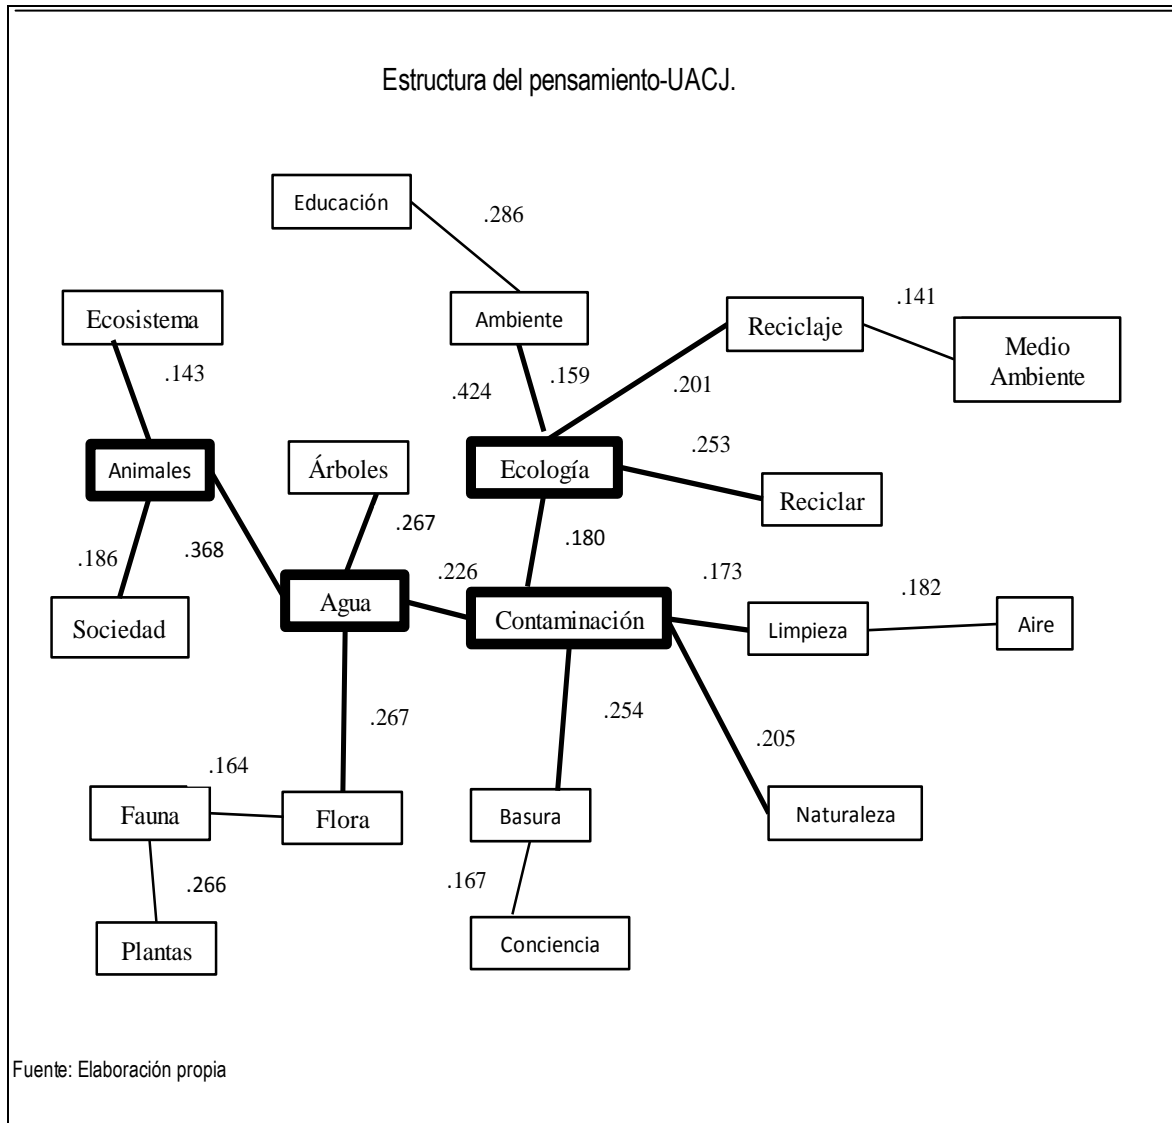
Estructura del pensamiento-UACJ.

Educación

.286

Ecosistema

Ambiente

Reciclaje

.141

Medio Ambiente

.143

.424

.159

.201

Animales

Árboles

Ecología

.253

Reciclar

.267

.180

.186

.368

.226

.173

.182

Sociedad

Agua

Contaminación

Limpieza

Aire

.267

.254

.205

.164

Fauna

Flora

Basura

Naturaleza

.266

.167

Plantas

Conciencia

Fuente: Elaboración propia